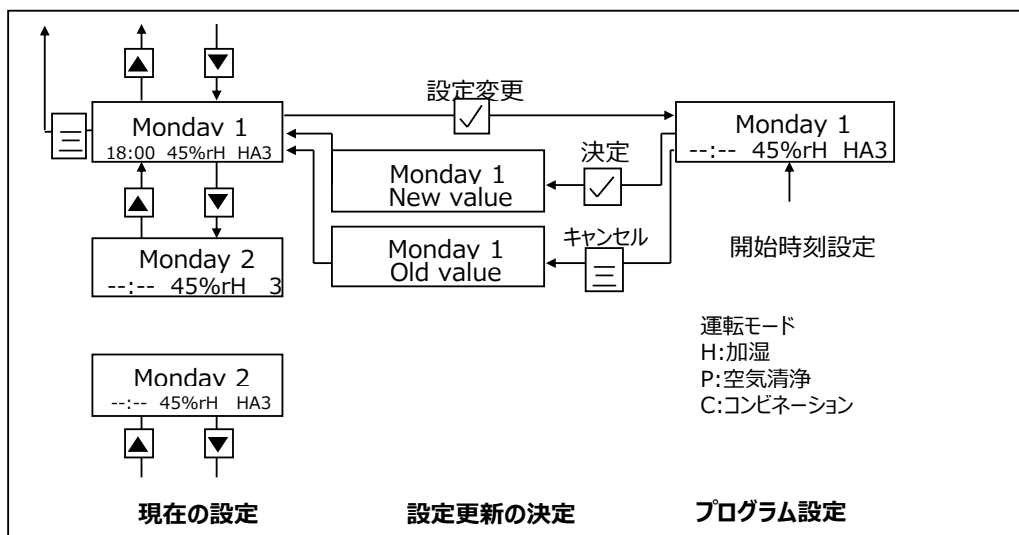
Mondav 1
18:00 45%rH HA3

設定変更

Monday 1
--:-- 45%rH HA3

決定

Monday 1
New value

キャンセル

Monday 1
Old value

開始時刻設定

Monday 2
--:-- 45%rH 3

運転モード
H:加湿
P:空気清浄
C:コンビネーション

Mondav 2
--:-- 45%rH HA3

現在の設定

設定更新の決定

プログラム設定